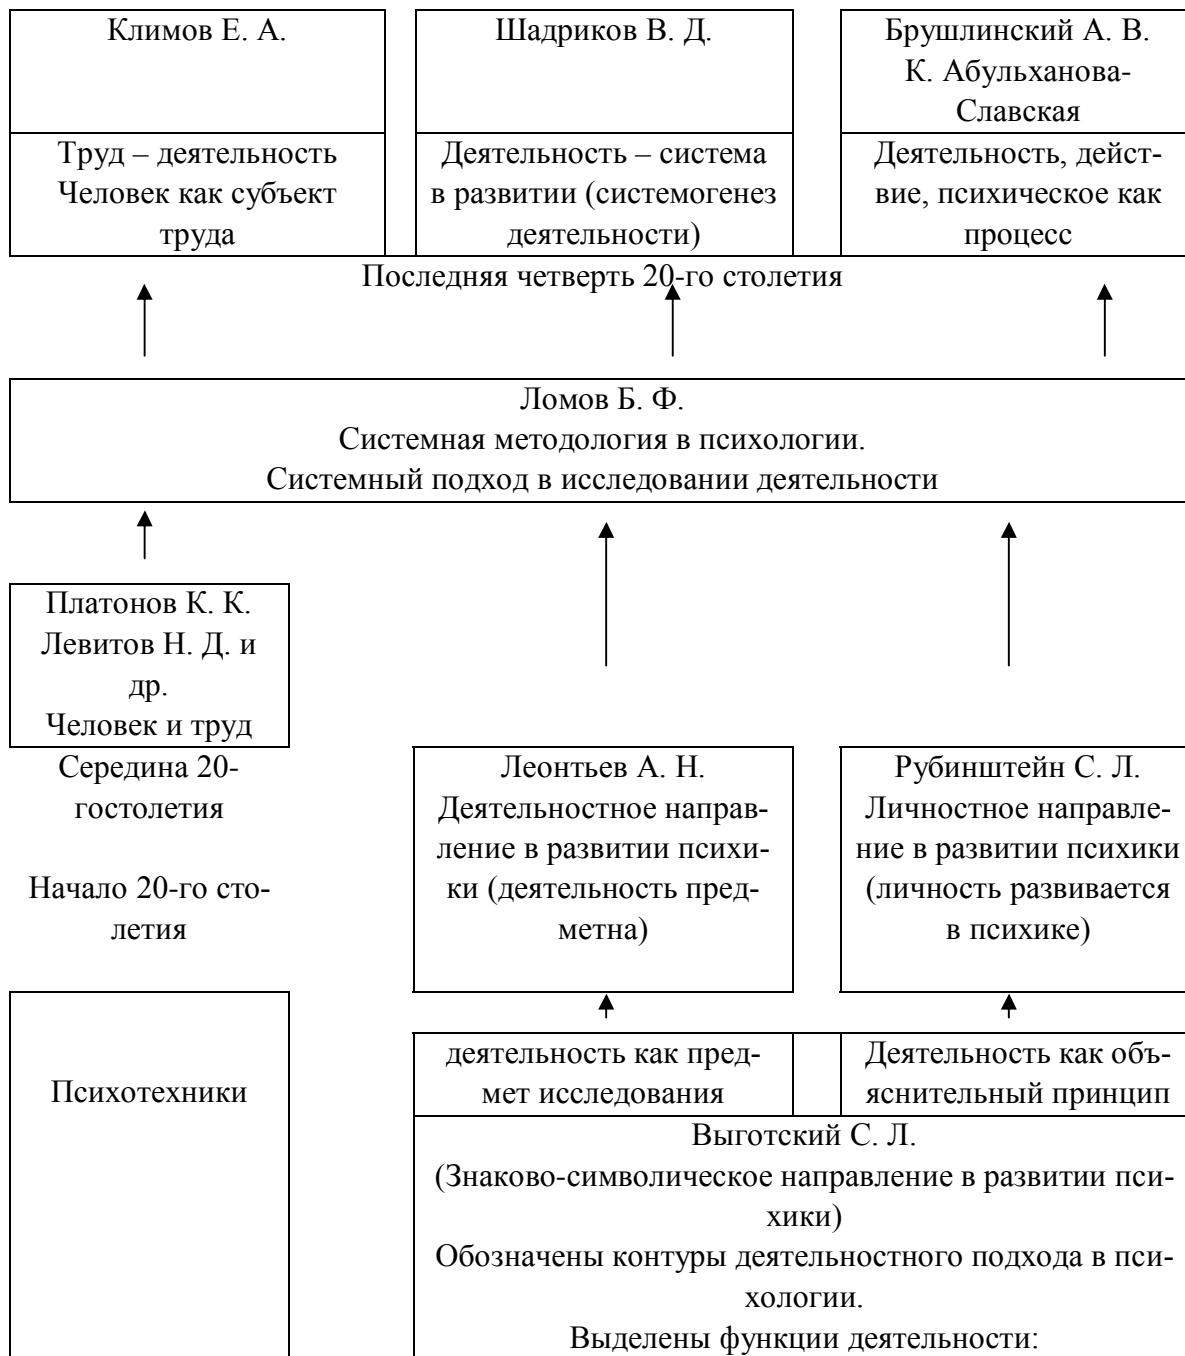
Климов Е. А.

Труд – деятельность Человек как субъект труда

Шадриков В. Д.

Деятельность – система в развитии (системогенез деятельности)

Брушлинский А. В. К. Абульханова-Славская

Деятельность, действие, психическое как процесс

Последняя четверть 20-го столетия

Ломов Б. Ф.
Системная методология в психологии.
Системный подход в исследовании деятельности

Платонов К. К.
Левитов Н. Д. и др.
Человек и труд

Середина 20-гостолетия

Начало 20-го столетия

Леонтьев А. Н.
Деятельностное направление в развитии психики (деятельность предметна)

Рубинштейн С. Л.
Личностное направление в развитии психики (личность развивается в психике)

Психотехники

деятельность как предмет исследования

Деятельность как объяснительный принцип

Выготский С. Л.
(Знаково-символическое направление в развитии психики)
Обозначены контуры деятельностного подхода в психологии.
Выделены функции деятельности: